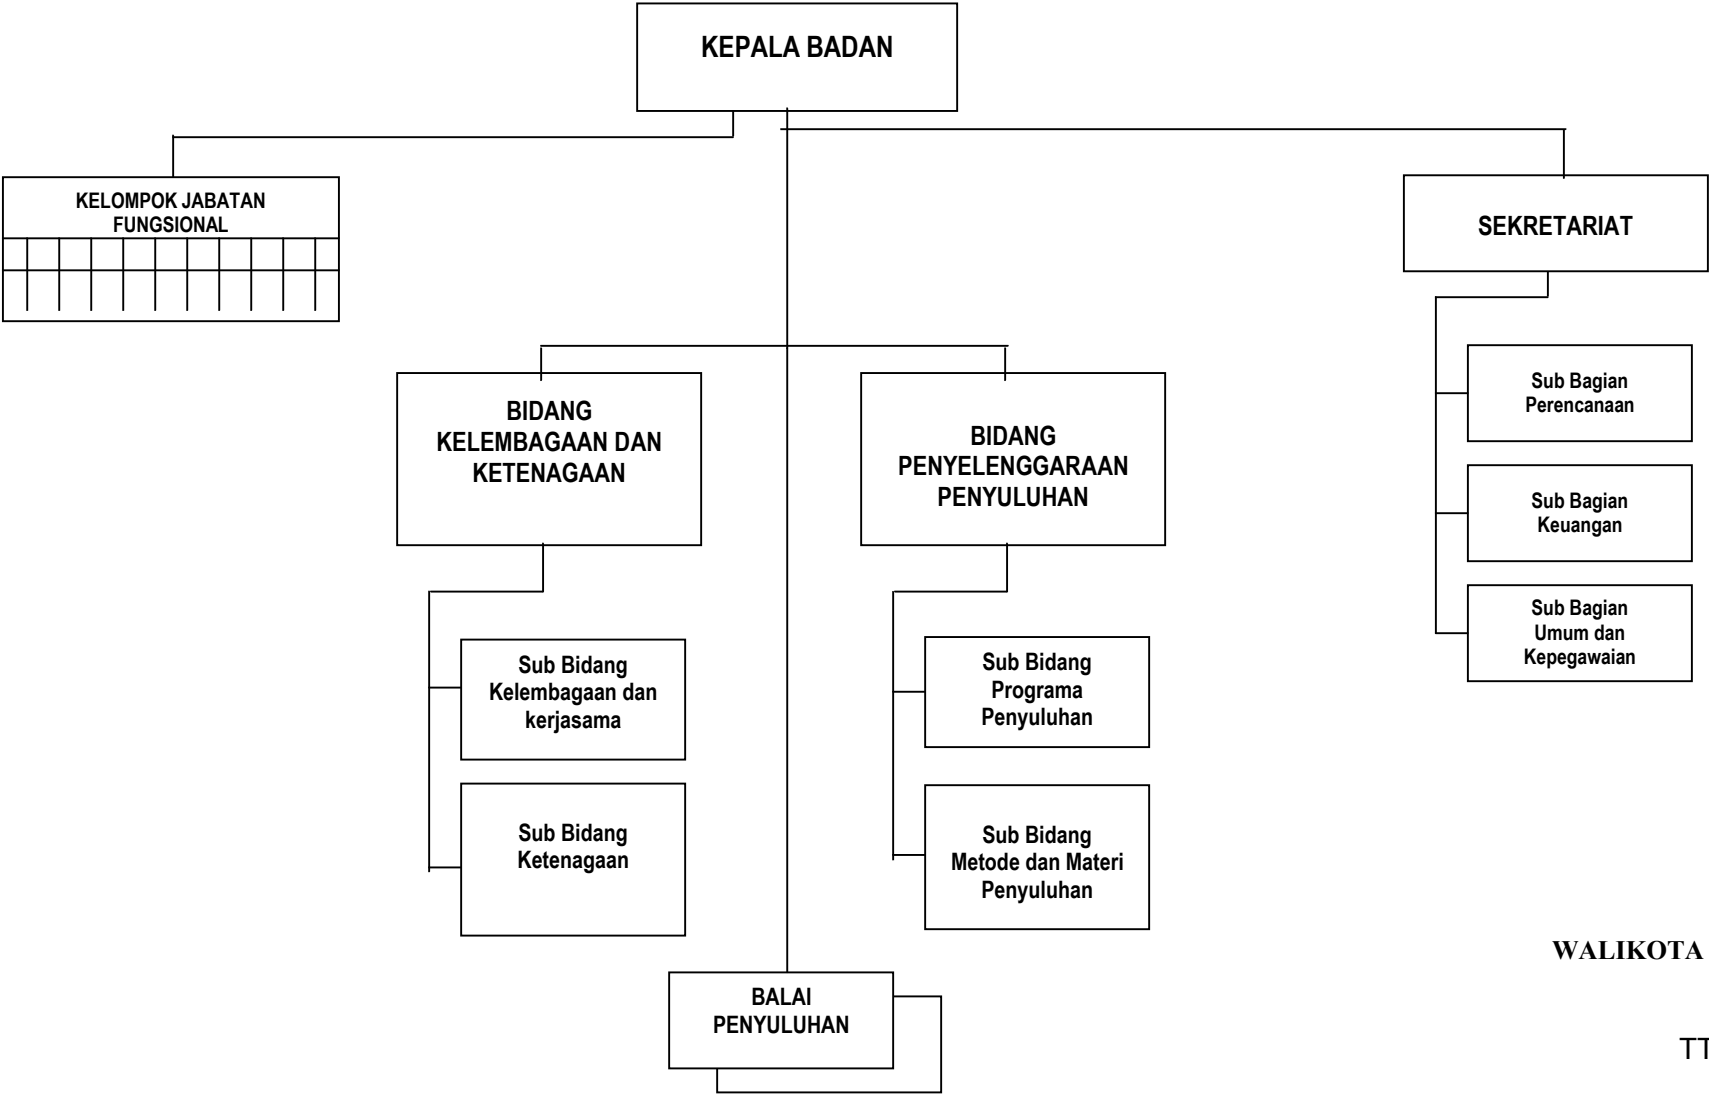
KEPALA BADAN

KELOMPOK JABATAN FUNGSIONAL

SEKRETARIAT

Sub Bagian Perencanaan

Sub Bagian Keuangan

Sub Bagian Umum dan Kepegawaian

BIDANG KELEMBAGAAN DAN KETENAGAAN

Sub Bidang Kelembagaan dan kerjasama

Sub Bidang Ketenagaan

BIDANG PENYELENGGARAAN PENYULUHAN

Sub Bidang Programa Penyuluhan

Sub Bidang Metode dan Materi Penyuluhan

BALAI PENYULUHAN

WALIKOTA

TT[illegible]